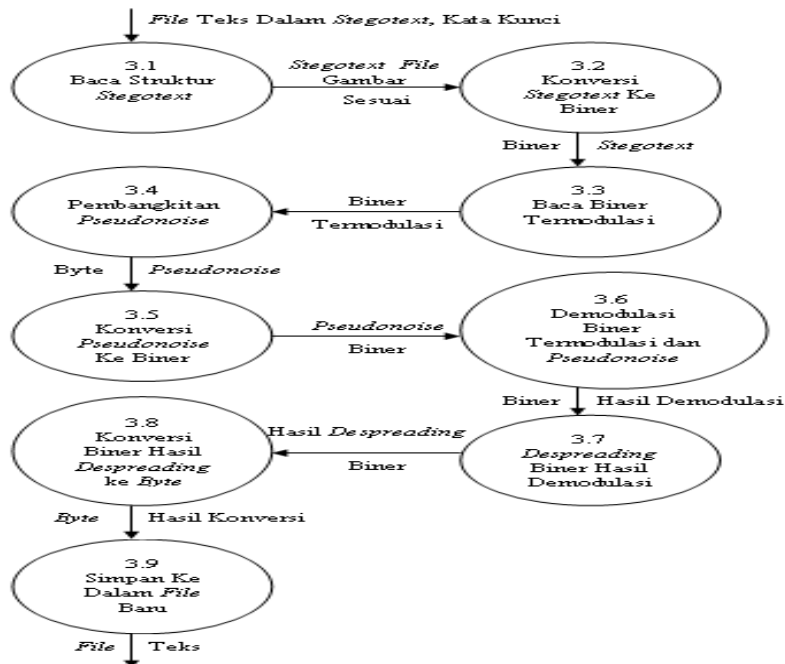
*File* Teks Dalam *Stegotext*, Kata Kunci

3.1
Baca Struktur
*Stegotext*

*Stegotext* *File* Gambar
Sesuai

3.2
Konversi
*Stegotext* Ke
Biner

Biner *Stegotext*

3.3
Baca Biner
Termodulasi

Biner
Termodulasi

3.4
Pembangkitan
*Pseudonoise*

Byte *Pseudonoise*

3.5
Konversi
*Pseudonoise*
Ke Biner

*Pseudonoise*
Biner

3.6
Demodulasi
Biner
Termodulasi dan
*Pseudonoise*

Biner Hasil Demodulasi

3.7
*Despreading*
Biner Hasil
Demodulasi

Hasil *Despreading*
Biner

3.8
Konversi
Biner Hasil
*Despreading*
ke *Byte*

*Byte* Hasil Konversi

3.9
Simpan Ke
Dalam *File*
Baru

*File* Teks